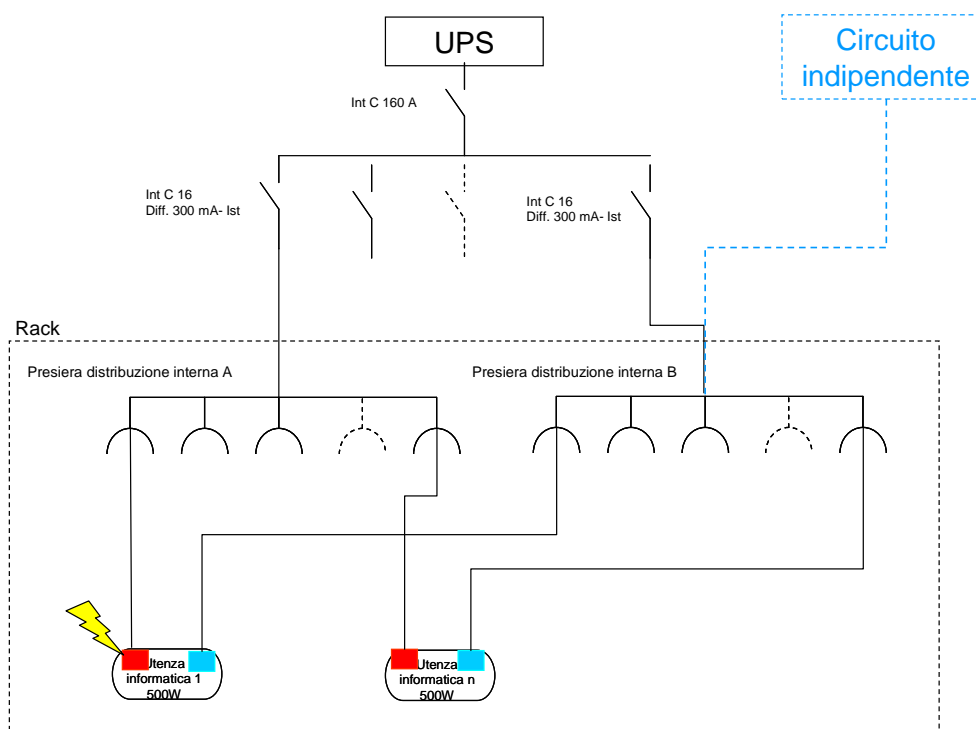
UPS

Circuito indipendente

Int C 160 A

Int C 16
Diff. 300 mA- Ist

Int C 16
Diff. 300 mA- Ist

Rack

Presiera distribuzione interna A

Presiera distribuzione interna B

Utenza informatica 1 500W

Utenza informatica n 500W